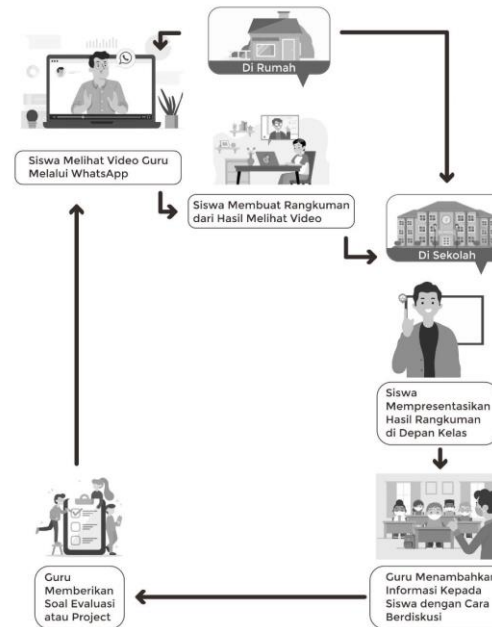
Di Rumah

Siswa Melihat Video Guru Melalui WhatsApp

Siswa Membuat Rangkuman dari Hasil Melihat Video

Di Sekolah

Siswa Mempresentasikan Hasil Rangkuman di Depan Kelas

Guru Menambahkan Informasi Kepada Siswa dengan Cara Berdiskusi

Guru Memberikan Soal Evaluasi atau Project